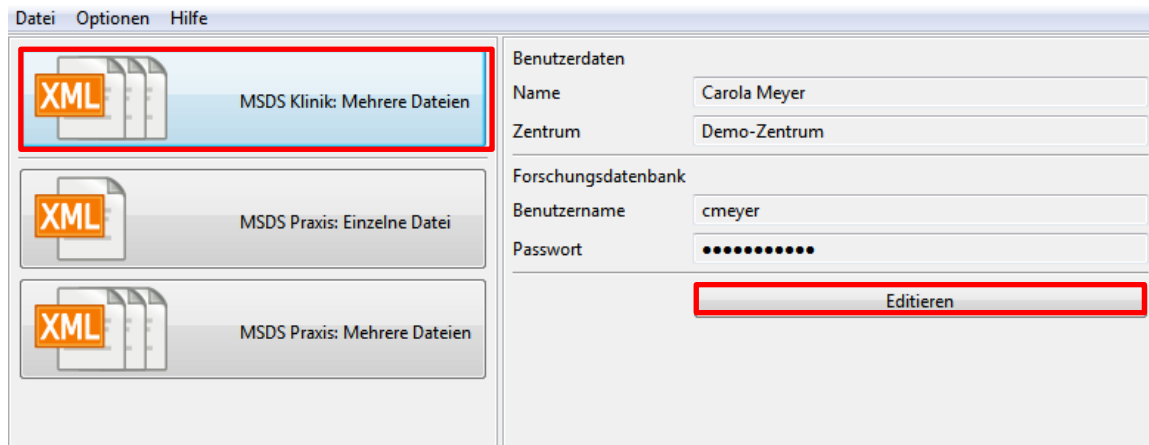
Datei Optionen Hilfe

XML
MSDS Klinik: Mehrere Dateien

XML
MSDS Praxis: Einzelne Datei

XML
MSDS Praxis: Mehrere Dateien

Benutzerdaten

Name | Carola Meyer

Zentrum | Demo-Zentrum

Forschungsdatenbank

Benutzername | cmeyer

Passwort | ●●●●●●●●●●●

Editieren